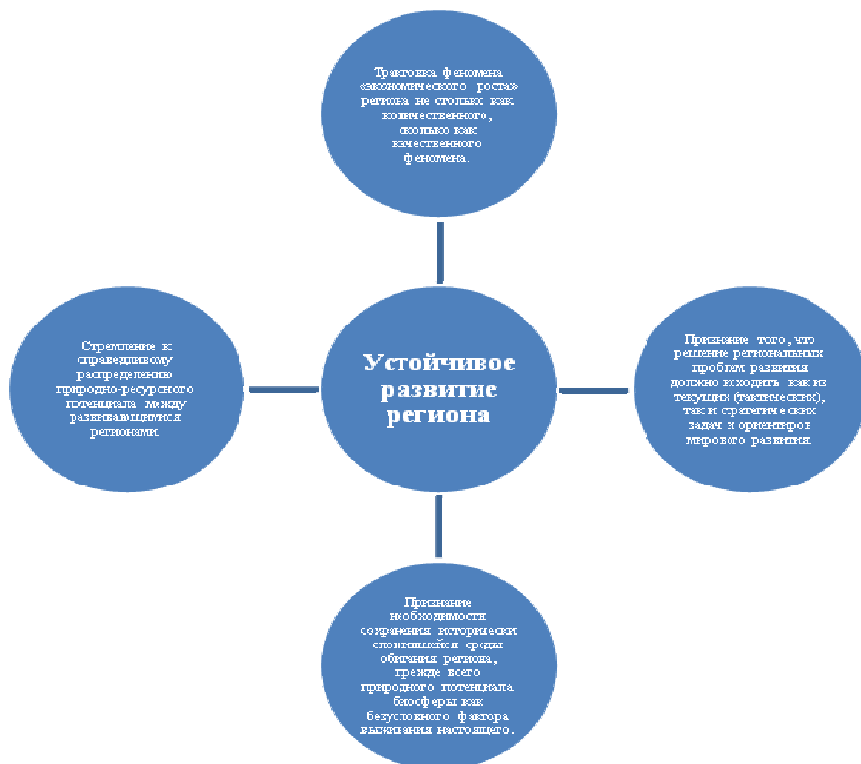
Трактовка феномена «экономического роста» региона не столько как количественного, сколько как качественного феномена.

Стремление к справедливому распределению природно-ресурсного потенциала между развивающимися регионами.

Устойчивое развитие региона

Признание того, что решение региональных проблем развития должно исходить как из текущих (тактических), так и стратегических задач и ориентиров мирового развития.

Признание необходимости сохранения исторически сложившейся среды обитания региона, прежде всего природного потенциала биосферы как безусловного фактора выживания настоящего.